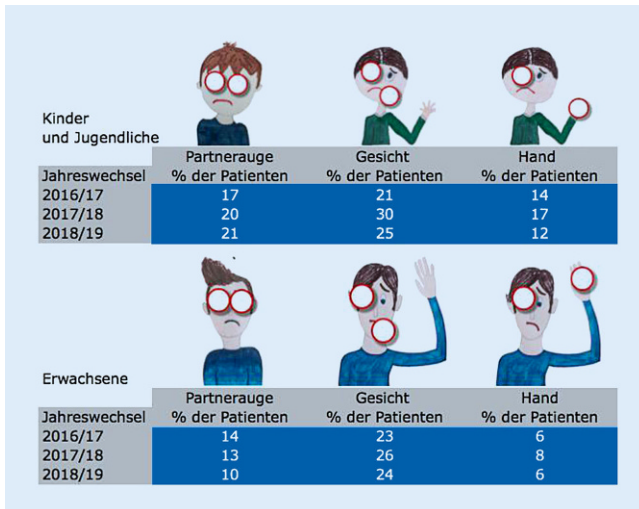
Kinder und Jugendliche

| Jahreswechsel | Partnerauge % der Patienten | Gesicht % der Patienten | Hand % der Patienten |
|---|---|---|---|
| 2016/17 | 17 | 21 | 14 |
| 2017/18 | 20 | 30 | 17 |
| 2018/19 | 21 | 25 | 12 |

Erwachsene

| Jahreswechsel | Partnerauge % der Patienten | Gesicht % der Patienten | Hand % der Patienten |
|---|---|---|---|
| 2016/17 | 14 | 23 | 6 |
| 2017/18 | 13 | 26 | 8 |
| 2018/19 | 10 | 24 | 6 |